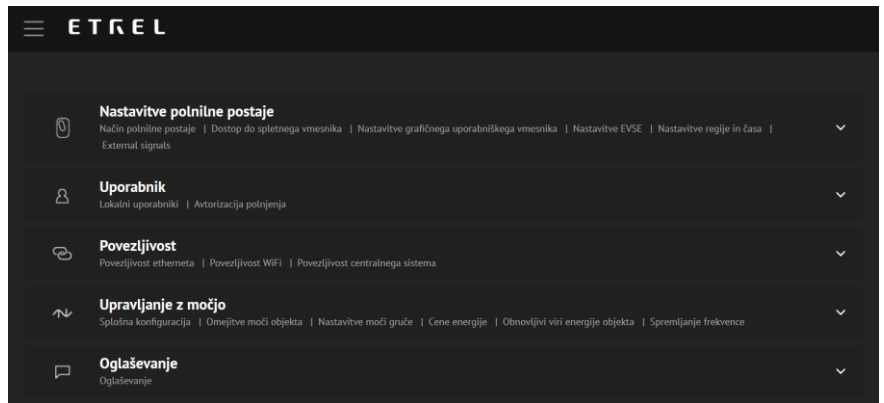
ETREL

Nastavitve polnilne postaje
Način polnilne postaje | Dostop do spletnega vmesnika | Nastavitve grafičnega uporabniškega vmesnika | Nastavitve EVSE | Nastavitve regije in časa | External signals

Uporabnik
Lokalni uporabniki | Avtorizacija polnjenja

Povezljivost
Povezljivost etherneta | Povezljivost WiFi | Povezljivost centralnega sistema

Upravljanje z močjo
Splošna konfiguracija | Omejitve moči objekta | Nastavitve moči gruče | Cene energije | Obnovljivi viri energije objekta | Spremljanje frekvence

Oglaševanje
Oglaševanje